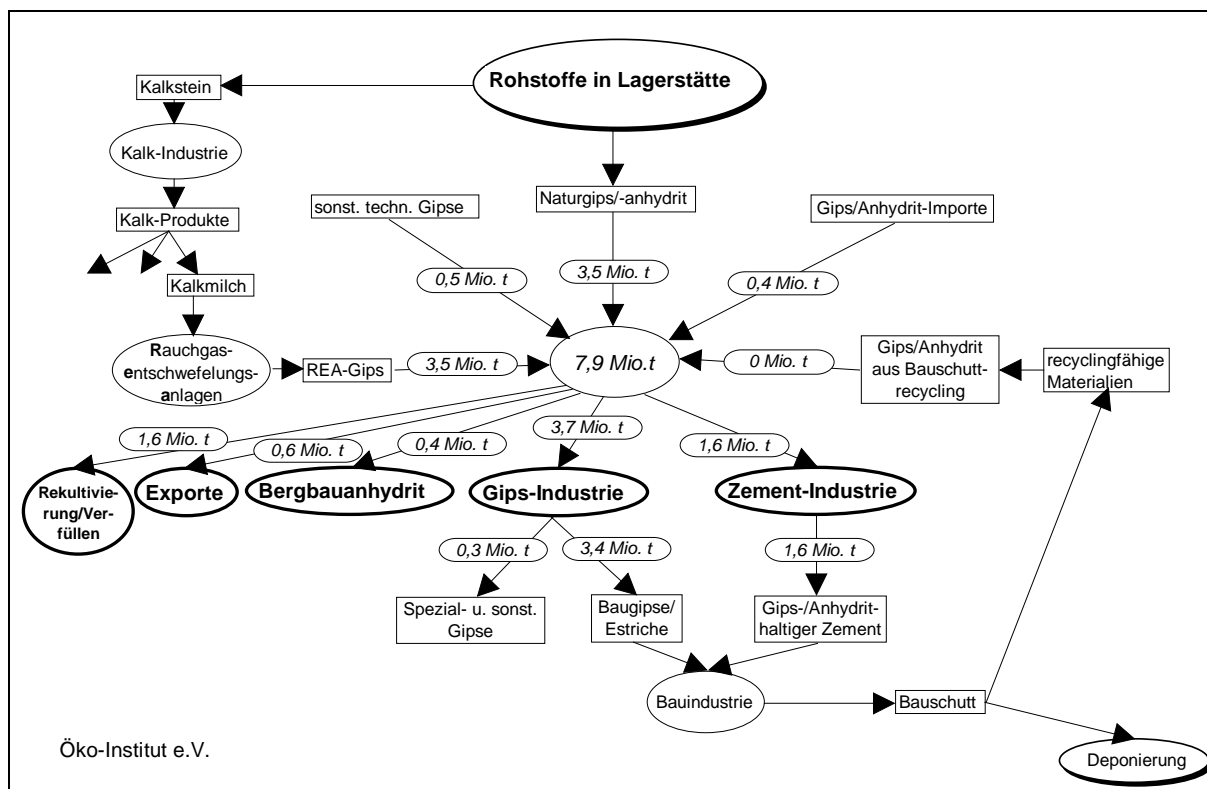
Rohstoffe in Lagerstätte

Kalkstein

Kalk-Industrie

Kalk-Produkte

Kalkmilch

Rauchgasentschwefelungsanlagen

REA-Gips

3,5 Mio. t

Naturgips/-anhydrit

3,5 Mio. t

sonst. techn. Gipse

0,5 Mio. t

Gips/Anhydrit-Importe

0,4 Mio. t

7,9 Mio.t

0 Mio. t

Gips/Anhydrit aus Bauschuttrecycling

recyclingfähige Materialien

1,6 Mio. t

0,6 Mio. t

0,4 Mio. t

3,7 Mio. t

1,6 Mio. t

Rekultivierung/Verfüllen

Exporte

Bergbauanhydrit

Gips-Industrie

Zement-Industrie

0,3 Mio. t

3,4 Mio. t

1,6 Mio. t

Spezial- u. sonst. Gipse

Baugipse/ Estriche

Gips-/Anhydrithaltiger Zement

Bauindustrie

Bauschutt

Deponierung

Öko-Institut e.V.